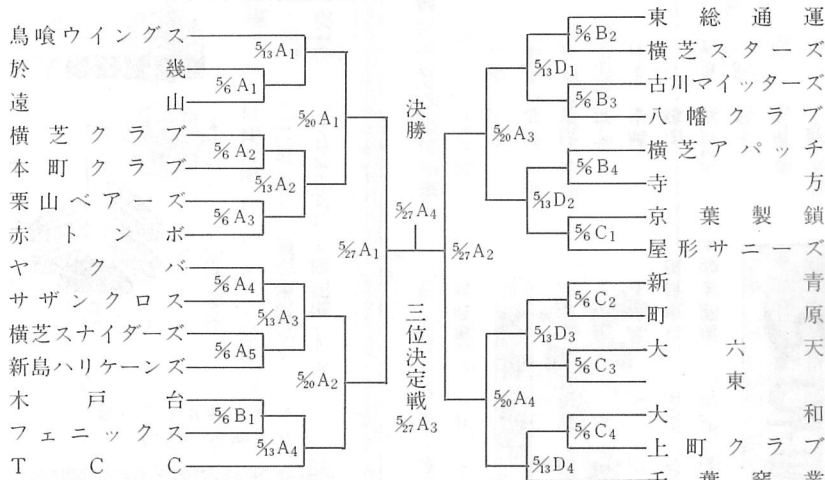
鳥喰ウイングス
於幾
遠山
横芝クラブ
本町クラブ
栗山ベアーズ
赤トンボ
ヤクバ
サザンクロス
横芝スナイダーズ
新島ハリケーンズ
木戸台
フェニックス
TCC

$\frac{5}{13}$A$_1$
$\frac{5}{6}$A$_1$
$\frac{5}{20}$A$_1$
$\frac{5}{6}$A$_2$
$\frac{5}{13}$A$_2$
$\frac{5}{6}$A$_3$
$\frac{5}{6}$A$_4$
$\frac{5}{13}$A$_3$
$\frac{5}{6}$A$_5$
$\frac{5}{20}$A$_2$
$\frac{5}{6}$B$_1$
$\frac{5}{13}$A$_4$

決勝
$\frac{5}{27}$A$_4$
$\frac{5}{27}$A$_1$
$\frac{5}{27}$A$_2$
三位決定戦
$\frac{5}{27}$A$_3$

$\frac{5}{6}$B$_2$
$\frac{5}{13}$D$_1$
$\frac{5}{6}$B$_3$
$\frac{5}{20}$A$_3$
$\frac{5}{6}$B$_4$
$\frac{5}{13}$D$_2$
$\frac{5}{6}$C$_1$
$\frac{5}{6}$C$_2$
$\frac{5}{13}$D$_3$
$\frac{5}{6}$C$_3$
$\frac{5}{20}$A$_4$
$\frac{5}{6}$C$_4$
$\frac{5}{13}$D$_4$

東総通運
横芝スターズ
古川マイッターズ
八幡クラブ
横芝アパッチ
寺方
京葉製鎖
屋形サニーズ
新青
町原
大六天
東
大和
上町クラブ
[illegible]